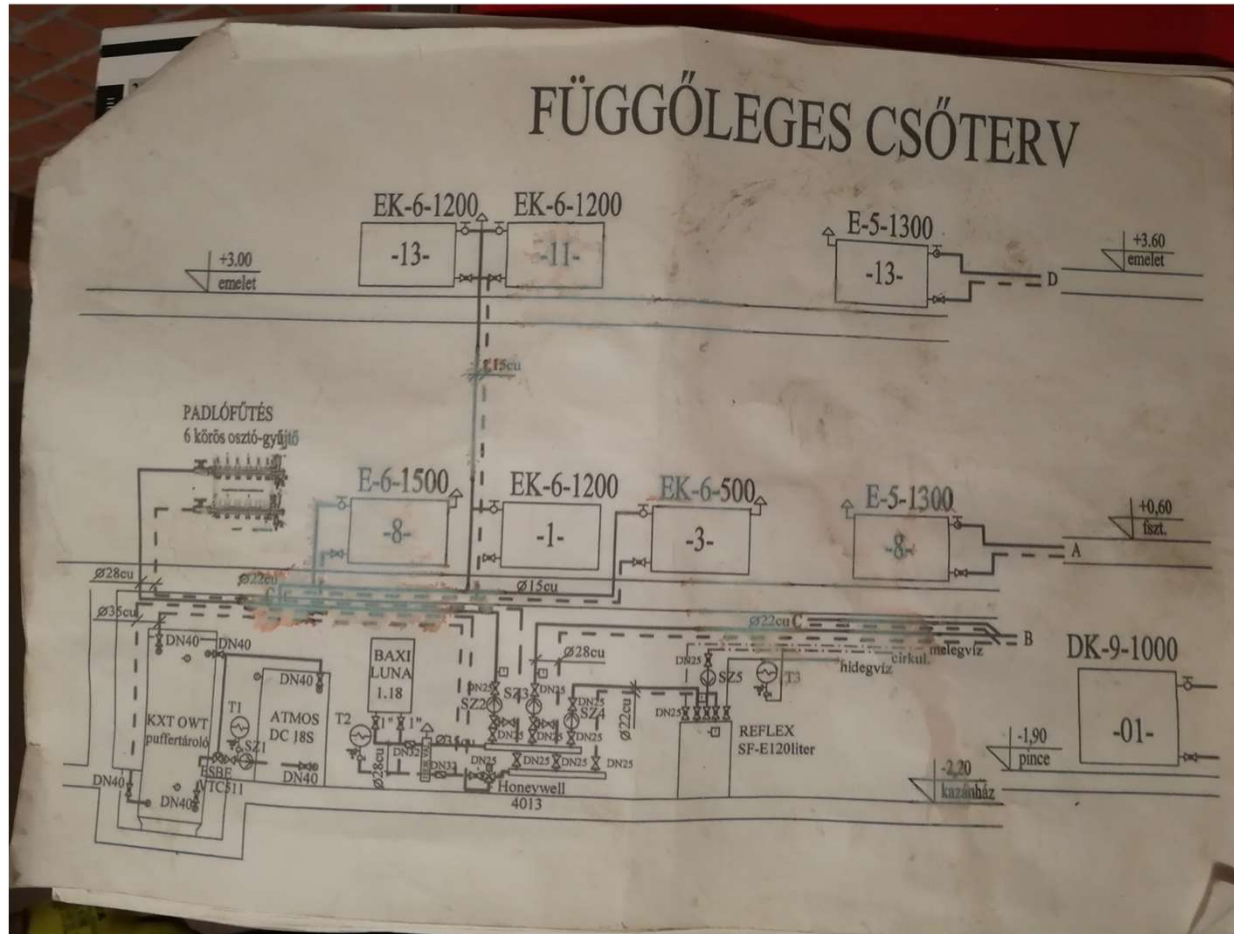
FÜGGŐLEGES CSŐTERV

EK-6-1200
-13-
EK-6-1200
-11-
E-5-1300
-13-
+3.00
emelet
+3.60
emelet
D

Ø15cu

PADLÓFŰTÉS
6 körös osztó-gyűjtő

E-6-1500
-8-
EK-6-1200
-1-
EK-6-500
-3-
E-5-1300
-8-
+0,60
fszt.
A

Ø28cu
Ø22cu
Ø15cu
Ø35cu
Ø22cu C
B
DK-9-1000
-01-

DN40
DN40
BAXI
LUNA
1.18
Ø28cu
DN25
SZ2
SZ3
DN25
SZ4
DN25
SZ5
T3
hidegvíz
cirkul.
melegvíz
DN40
T1
SZ1
KXT OWT
puffertároló
ATMOS
DC 18S
T2
1"
1"
Ø28cu
DN32
DN25
DN25
DN25
DN25
DN25
DN25
DN25
Ø22cu
DN25
REFLEX
SF-E120liter
-1,90
pince
ESBE
VTC511
DN40
DN40
DN40
Honeywell
4013
-2,20
kazánház